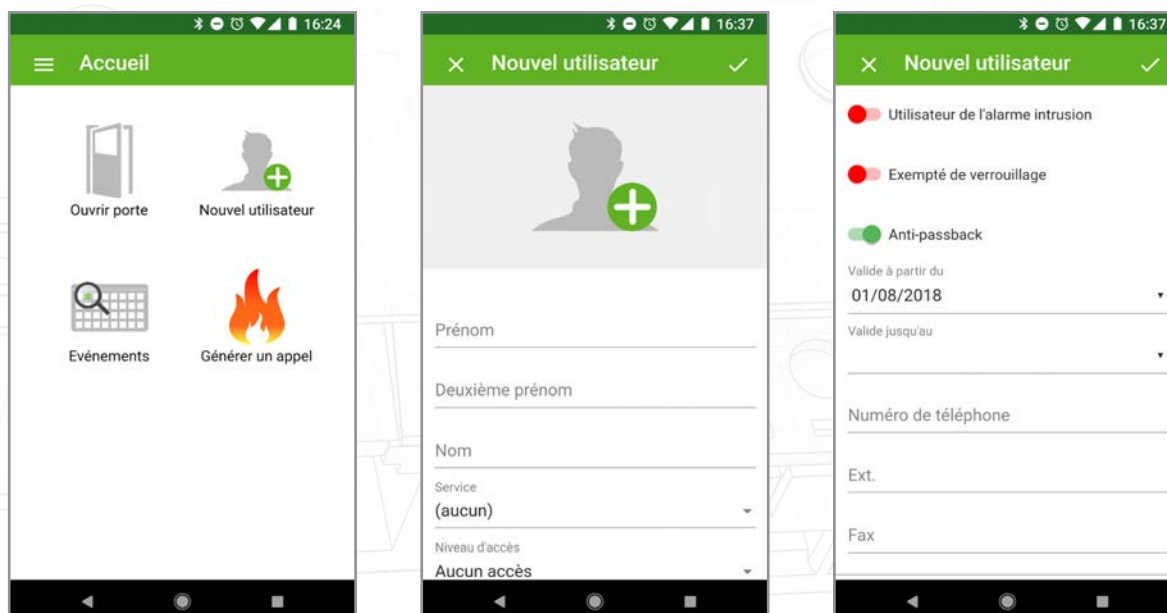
16:24

Accueil

Ouvrir porte

Nouvel utilisateur

Evénements

Générer un appel

16:37

Nouvel utilisateur

Prénom

Deuxième prénom

Nom

Service
(aucun)

Niveau d'accès
Aucun accès

16:37

Nouvel utilisateur

Utilisateur de l'alarme intrusion

Exempté de verrouillage

Anti-passback

Valide à partir du
01/08/2018

Valide jusqu'au

Numéro de téléphone

Ext.

Fax